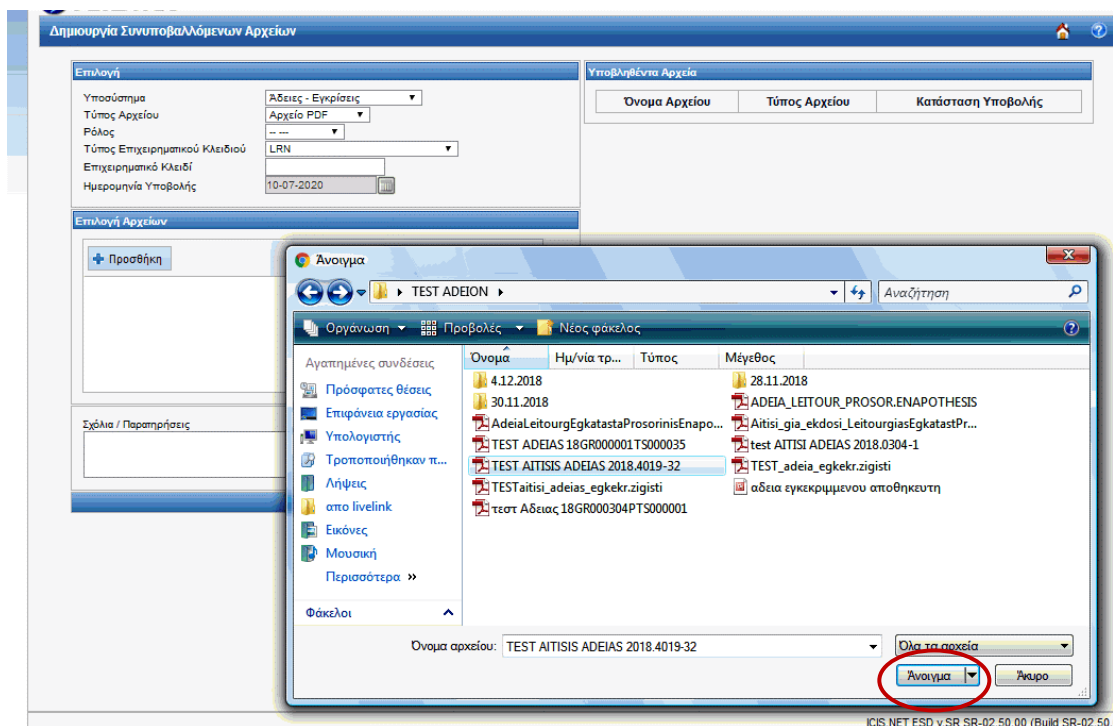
Δημιουργία Συνυποβαλλόμενων Αρχείων

Επιλογή

Υποσύστημα | Άδειες - Εγκρίσεις
Τύπος Αρχείου | Αρχείο PDF
Ρόλος | -- ---
Τύπος Επιχειρηματικού Κλειδιού | LRN
Επιχειρηματικό Κλειδί
Ημερομηνία Υποβολής | 10-07-2020

Υποβληθέντα Αρχεία

| Όνομα Αρχείου | Τύπος Αρχείου | Κατάσταση Υποβολής |
|---|---|---|

Επιλογή Αρχείων

Προσθήκη

Σχόλια / Παρατηρήσεις

Άνοιγμα

TEST ADEION

Αναζήτηση

Οργάνωση Προβολές Νέος φάκελος

Αγαπημένες συνδέσεις
Πρόσφατες θέσεις
Επιφάνεια εργασίας
Υπολογιστής
Τροποποιήθηκαν π...
Λήψεις
απο livelink
Εικόνες
Μουσική
Περισσότερα »

Φάκελοι

Όνομα | Ημ/νία τρ... | Τύπος | Μέγεθος

4.12.2018
30.11.2018
AdeiaLeitourgEgkatastaProsorinisEnapo...
TEST ADEIAS 18GR000001TS000035
TEST AITISIS ADEIAS 2018.4019-32
TESTaitisi_adeias_egkekr.zigisti
τεστ Αδειας 18GR000304PTS000001
28.11.2018
ADEIA_LEITOUR_PROSOR.ENAPOTHESIS
Aitisi_gia_ekdosi_LeitourgiasEgkatastPr...
test AITISI ADEIAS 2018.0304-1
TEST_adeia_egkekr.zigisti
αδεια εγκεκριμμενου αποθηκευτη

Όνομα αρχείου: TEST AITISIS ADEIAS 2018.4019-32
Όλα τα αρχεία
Άνοιγμα
Άκυρο

ICIS NET ESD v.SR SR-02.50.00 (Build SR-02.50